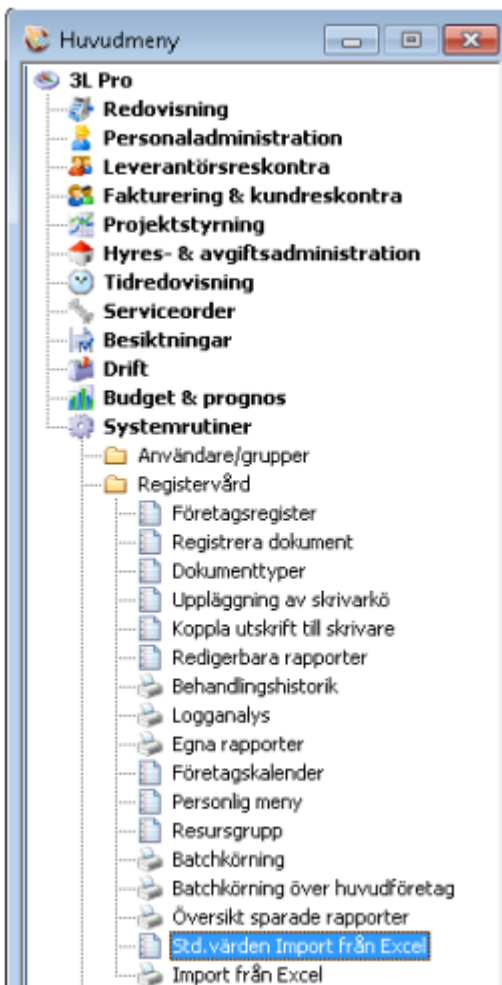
Huvudmeny

3L Pro
Redovisning
Personaladministration
Leverantörsreskontra
Fakturering & kundreskontra
Projektstyrning
Hyres- & avgiftsadministration
Tidredovisning
Serviceorder
Besiktningar
Drift
Budget & prognos
Systemrutiner
Användare/grupper
Registervård
Företagsregister
Registrera dokument
Dokumenttyper
Uppläggning av skrivarkö
Koppla utskrift till skrivare
Redigerbara rapporter
Behandlingshistorik
Logganalys
Egna rapporter
Företagskalender
Personlig meny
Resursgrupp
Batchkörning
Batchkörning över huvudföretag
Översikt sparade rapporter
Std.värden Import från Excel
Import från Excel